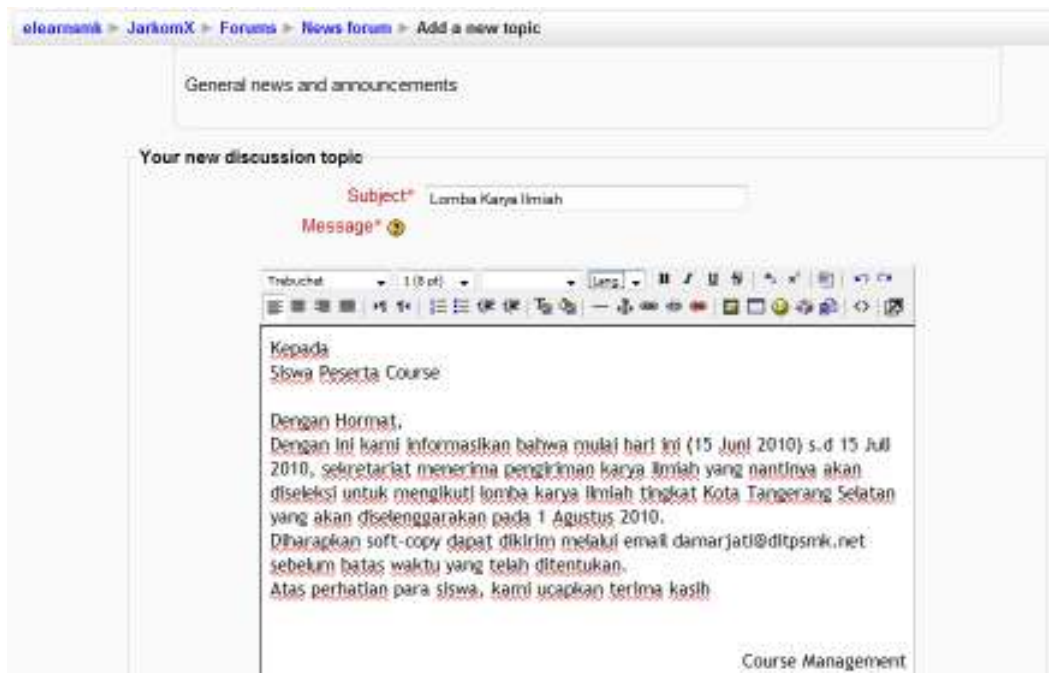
elearnsmk ► JarkomX ► Forums ► News forum ► Add a new topic

General news and announcements

Your new discussion topic

Subject* Lomba Karya Ilmiah

Message*

Trebuchet 1 (8 pt) Lang

Kepada
Siswa Peserta Course

Dengan Hormat,
Dengan ini kami informasikan bahwa mulai hari ini (15 Juni 2010) s.d 15 Juli 2010, sekretariat menerima pengiriman karya ilmiah yang nantinya akan diseleksi untuk mengikuti lomba karya ilmiah tingkat Kota Tangerang Selatan yang akan diselenggarakan pada 1 Agustus 2010.
Diharapkan soft-copy dapat dikirim melalui email damarjati@ditpsmk.net sebelum batas waktu yang telah ditentukan.
Atas perhatian para siswa, kami ucapkan terima kasih

Course Management